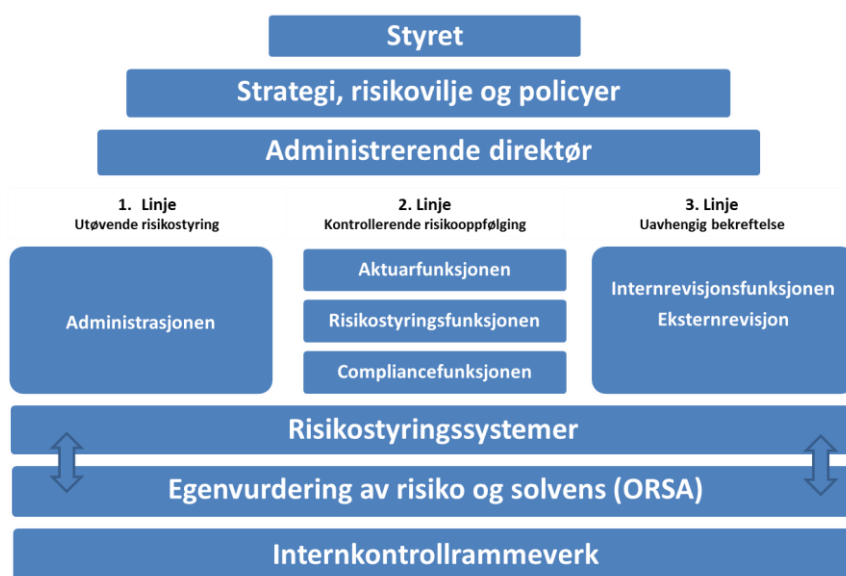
Styret

Strategi, risikovilje og policyer

Administrerende direktør

1. Linje
Utøvende risikostyring

2. Linje
Kontrollerende risikooppfølging

3. Linje
Uavhengig bekreftelse

Administrasjonen

Aktuarfunksjonen

Risikostyringsfunksjonen

Compliancefunksjonen

Internrevisjonsfunksjonen
Eksternrevisjon

Risikostyringssystemer

Egenvurdering av risiko og solvens (ORSA)

Internkontrollrammeverk